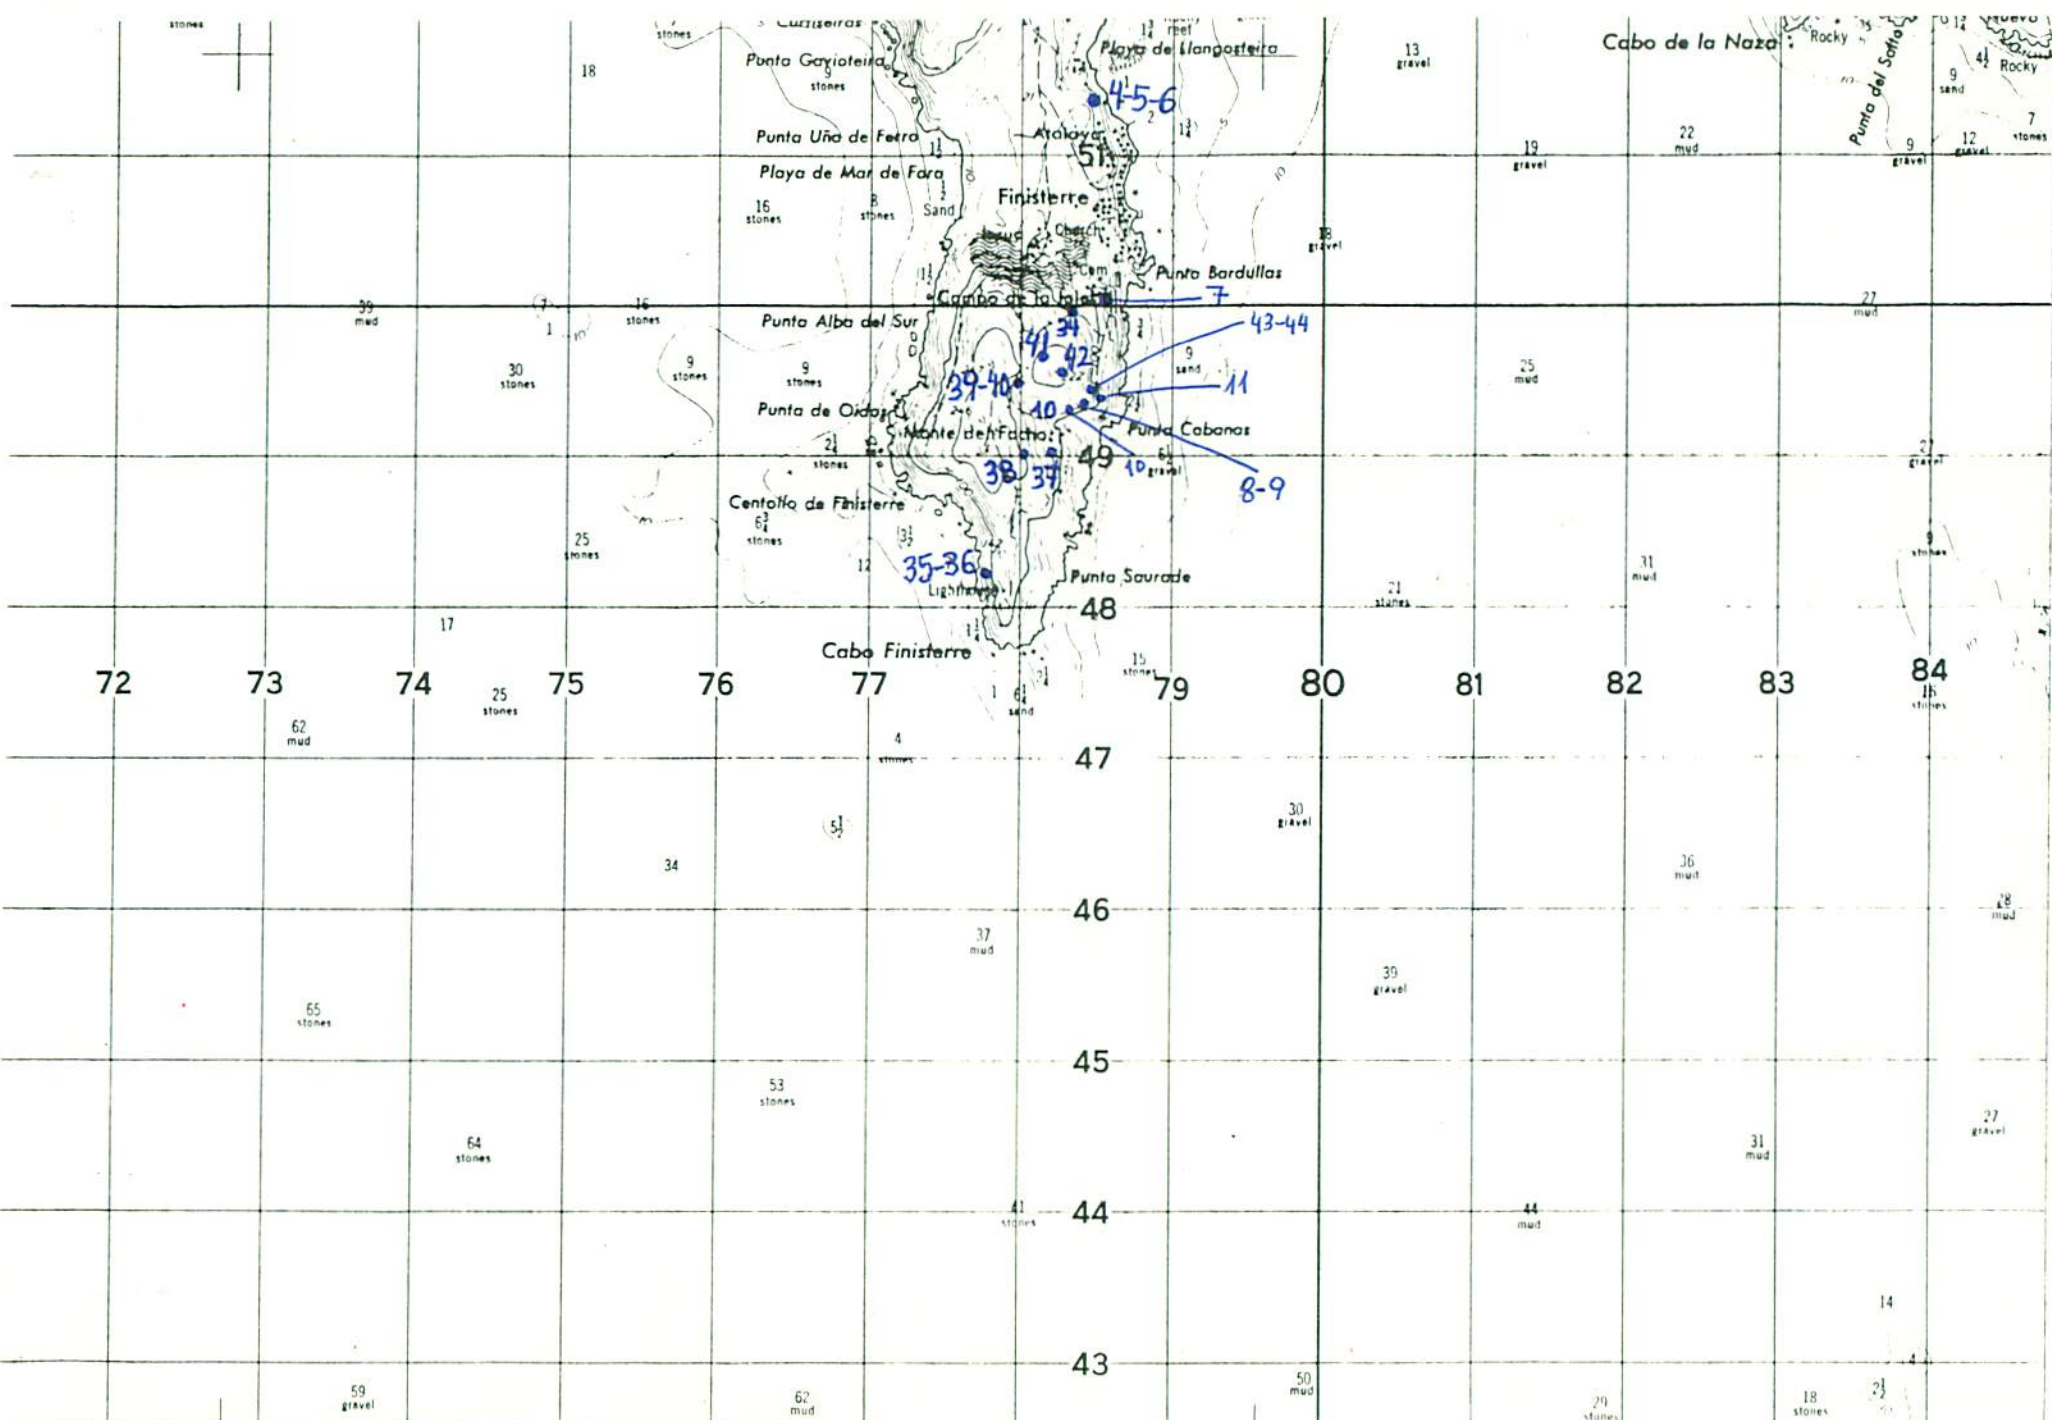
stones
Cuzriseiras
stones
Punta Gayioteira
9 stones
18
Playa de Llangosteira
13 gravel
Cabo de la Naza
Rocky
Punta del Sotto
Rocky
9 sand
7 stones
4-5-6
Punta Uña de Ferro
Atalaya
51
Playa de Mar de Fora
19 gravel
22 mud
9 gravel
12 gravel
Finisterre
16 stones
8 stones
Sand
Church
18 gravel
Cem
Punta Bardullas
39 mud
16 stones
Campo de la Isla
7
27 mud
Punta Alba del Sur
34
43-44
30 stones
9 stones
9 stones
41
42
9 sand
25 mud
39-40
11
Punta de Oidos
10
Monte del Facho
Punta Cabanas
$2\frac{1}{4}$ stones
38
37
49
10
$6\frac{1}{2}$ gravel
2 gravel
8-9
Centollo de Finisterre
$6\frac{3}{4}$ stones
25 stones
9 stones
31 mud
12
35-36
Punta Saurade
21 stones
Lighthouse
48
17
Cabo Finisterre
15 stones
72
73
74
75
76
77
79
80
81
82
83
84
25 stones
1
$6\frac{1}{4}$ sand
16 stones
62 mud
4 stones
47
30 gravel
$5\frac{1}{2}$
34
36 mud
46
28 mud
37 mud
39 gravel
65 stones
45
53 stones
27 gravel
64 stones
31 mud
41 stones
44
44 mud
14
43
59 gravel
62 mud
50 mud
29 stones
18 stones
$2\frac{1}{2}$